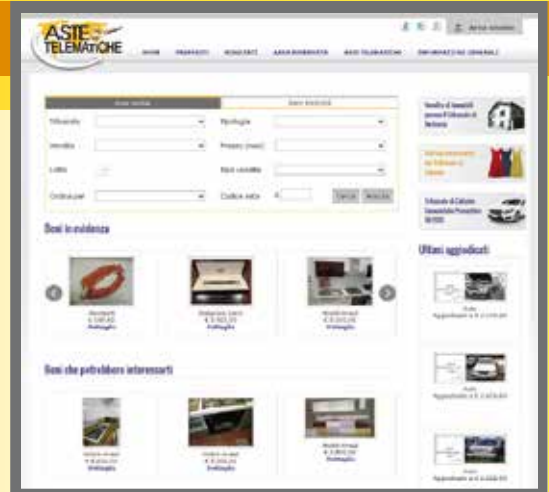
ASTE TELEMATICHE

HOME   PRODOTTI   SERVIZI   AREA RISERVATA   ASTE TELEMATICHE   INFORMAZIONI GENERALI

Tribunale
Vendita
Lotto
Ordina per
Tipologia
Prezzo (max)
Tipo vendita
Codice asta

Cerca   Annulla

Beni in evidenza

Dettaglio
Dettaglio
Dettaglio

Beni che potrebbero interessarti

Dettaglio
Dettaglio
Dettaglio

Ultimi aggiudicati

Auto
Auto
Auto

Tribunale di Catania